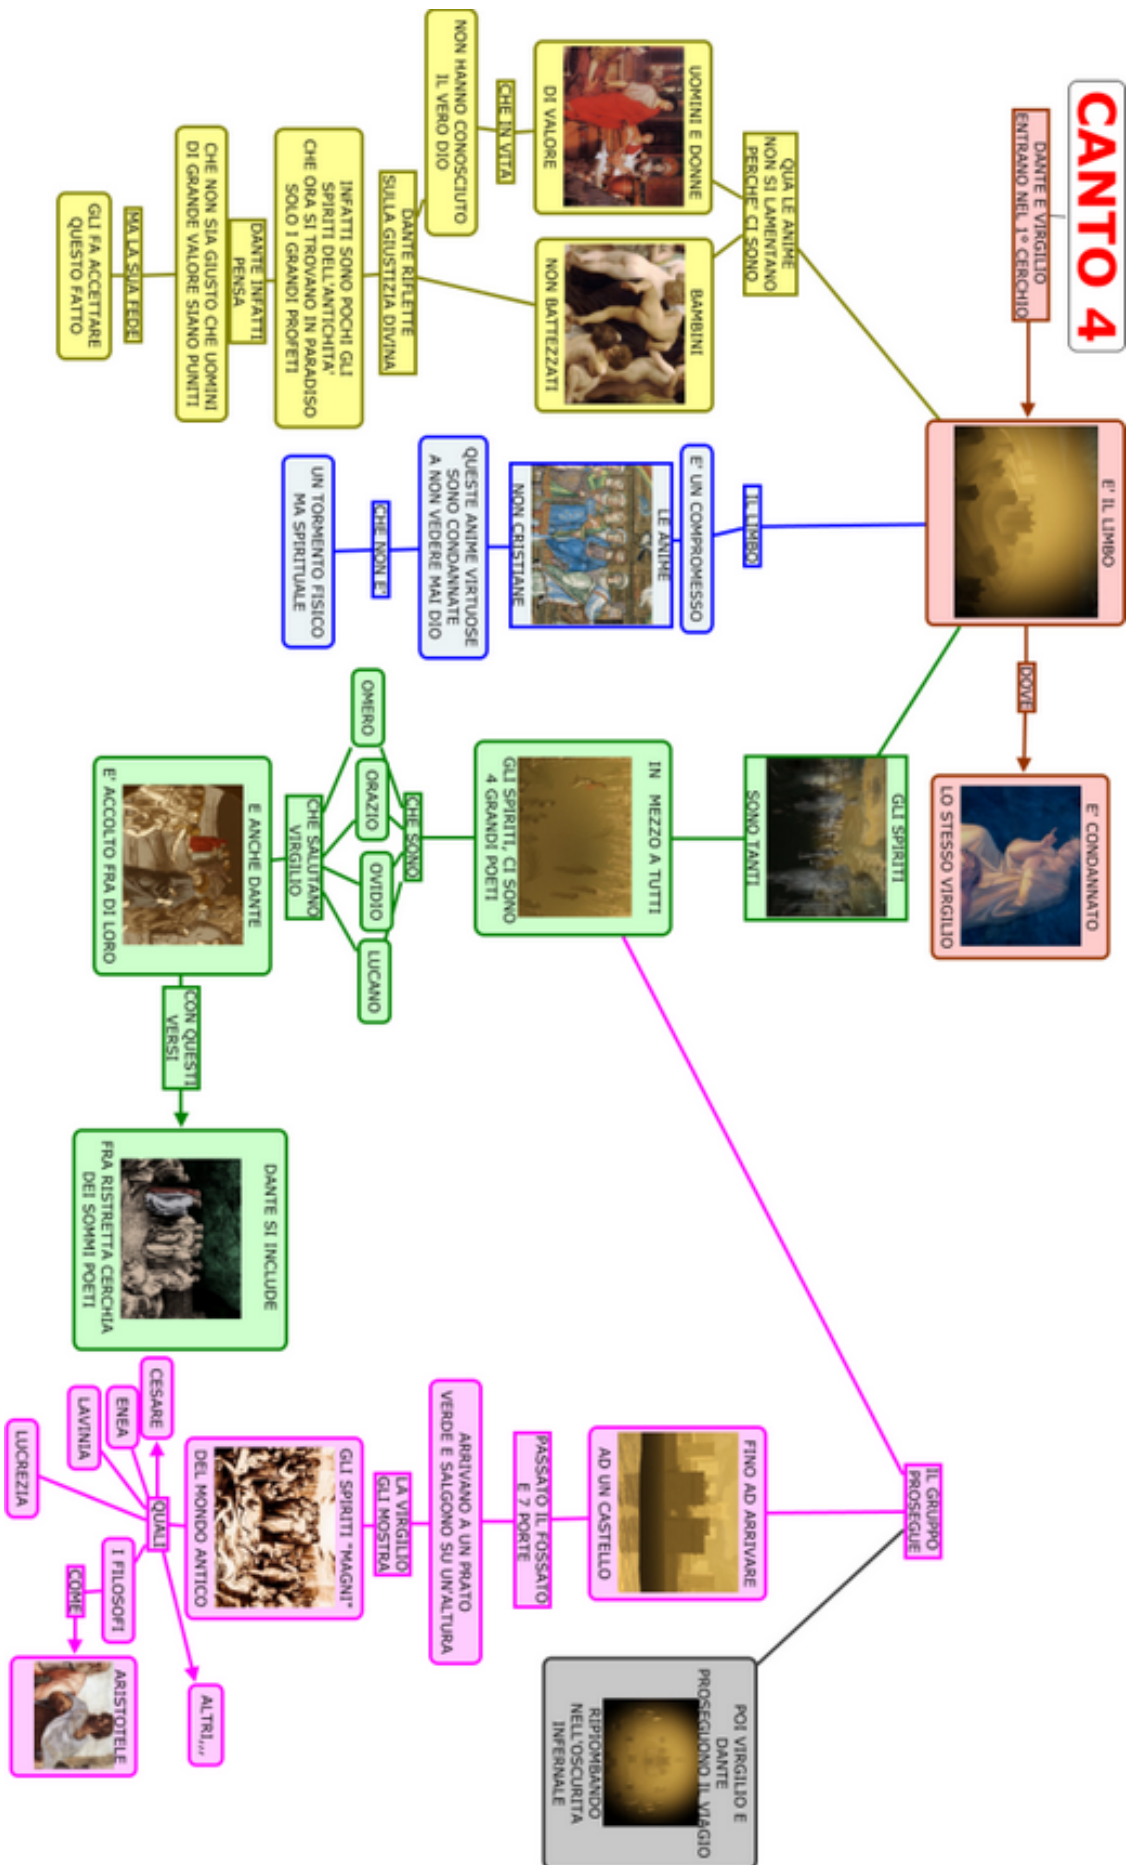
CANTO 4

DANTE E VIRGILIO ENTRANO NEL 1° CERCHIO

E' IL LIMBO

DOVE

E' CONDANNATO LO STESSO VIRGILIO

QUA LE ANIME NON SI LAMENTANO PERCHE' CI SONO

UOMINI E DONNE DI VALORE

CHE IN VITA

NON HANNO CONOSCIUTO IL VERO DIO

BAMBINI NON BATTEZZATI

DANTE RIFLETTE SULLA GIUSTIZIA DIVINA

INFATTI SONO POCHI GLI SPIRITI DELL'ANTICHITA' CHE ORA SI TROVANO IN PARADISO SOLO I GRANDI PROFETI

DANTE INFATTI PENSA

CHE NON SIA GIUSTO CHE UOMINI DI GRANDE VALORE SIANO PUNITI

MA LA SUA FEDE

GLI FA ACCETTARE QUESTO FATTO

IL LIMBO

E' UN COMPROMESSO

LE ANIME NON CRISTIANE

QUESTE ANIME VIRTUOSE SONO CONDANNATE A NON VEDERE MAI DIO

CHE NON E'

UN TORMENTO FISICO MA SPIRITUALE

GLI SPIRITI SONO TANTI

IN MEZZO A TUTTI GLI SPIRITI, CI SONO 4 GRANDI POETI

CHE SONO

OMERO

ORAZIO

OVIDIO

LUCANO

CHE SALUTANO VIRGILIO

E ANCHE DANTE E' ACCOLTO FRA DI LORO

CON QUESTI VERSI

DANTE SI INCLUDE FRA RISTRETTA CERCHIA DEI SOMMI POETI

IL GRUPPO PROSEGUE

FINO AD ARRIVARE AD UN CASTELLO

PASSATO IL FOSSATO E 7 PORTE

ARRIVANO A UN PRATO VERDE E SALGONO SU UN'ALTURA

LA VIRGILIO GLI MOSTRA

GLI SPIRITI "MAGNI" DEL MONDO ANTICO

QUALI

CESARE

ENEA

LAVINIA

LUCREZIA

I FILOSOFI

COME

ARISTOTELE

ALTRI...

POI VIRGILIO E DANTE PROSEGUONO IL VIAGGIO RIPIOMBANDO NELL'OSCURITA INFERNALE